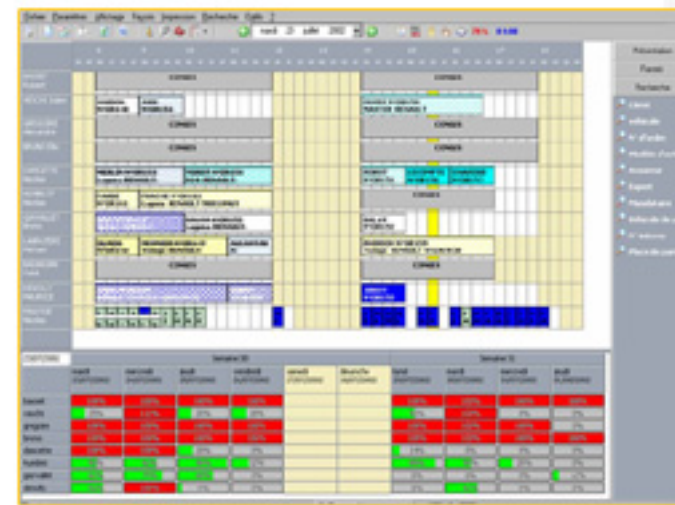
Fichier Paramètres Affichage Fenêtre Impression Recherche Outils ?

mardi 23 juillet 2002

CONGES
CONGES
CONGES
CONGES
CONGES
CONGES
CONGES

Présentation
Favoris
Recherche

Client
Véhicule
N° d'ordre
Modèle
Assurance
Expert
Mandataire
Immatriculation
N° interne

DISPONIBILITE
Semaine 30
Semaine 31
mardi
mercredi
jeudi
vendredi
samedi
dimanche
lundi
mardi
mercredi
jeudi

100%
0%
100%
0%
100%
0%
100%
100%
0%
100%
0%
0%
100%
0%
100%
0%